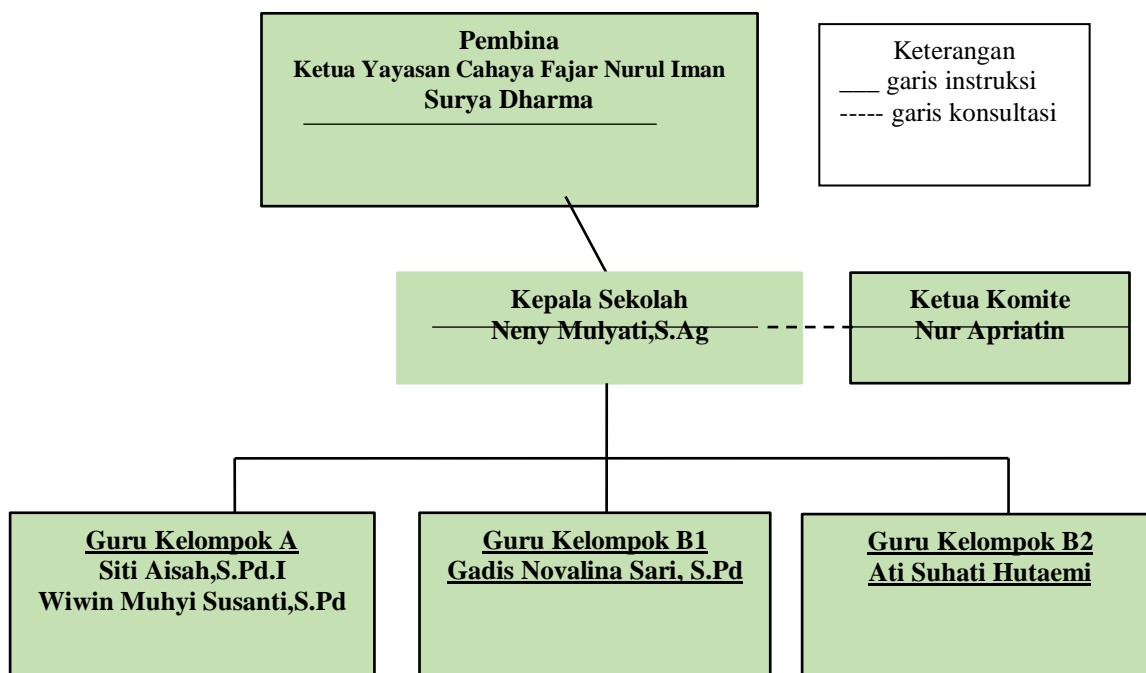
Pembina
Ketua Yayasan Cahaya Fajar Nurul Iman
Surya Dharma

Keterangan
___ garis instruksi
----- garis konsultasi

Kepala Sekolah
Neny Mulyati,S.Ag

Ketua Komite
Nur Apriatin

Guru Kelompok A
Siti Aisah,S.Pd.I
Wiwin Muhyi Susanti,S.Pd

Guru Kelompok B1
Gadis Novalina Sari, S.Pd

Guru Kelompok B2
Ati Suhati Hutaemi